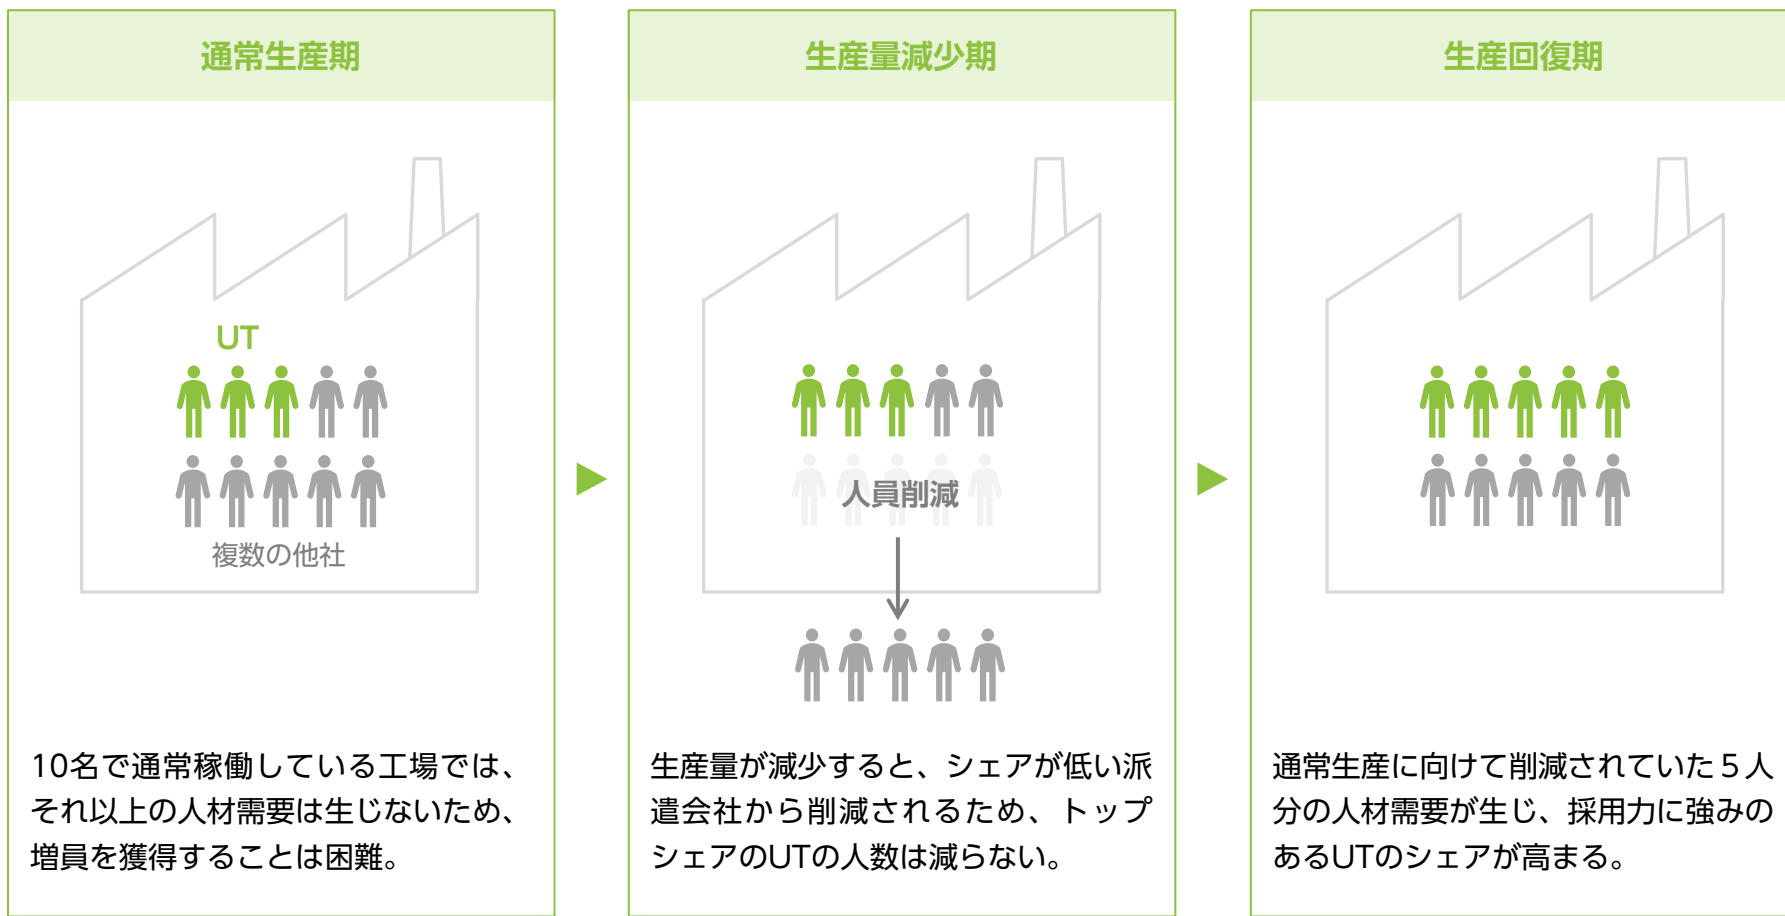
通常生産期

UT

複数の他社

10名で通常稼働している工場では、それ以上の人材需要は生じないため、増員を獲得することは困難。

生産量減少期

人員削減

生産量が減少すると、シェアが低い派遣会社から削減されるため、トップシェアのUTの人数は減らない。

生産回復期

通常生産に向けて削減されていた５人分の人材需要が生じ、採用力に強みのあるUTのシェアが高まる。